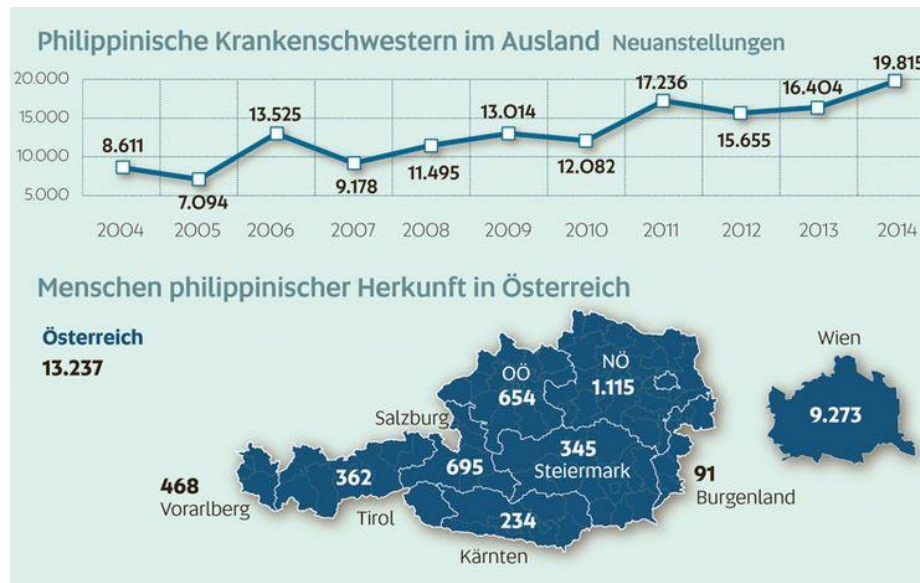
Philippinische Krankenschwestern im Ausland Neuanstellungen

20.000
15.000
10.000
5.000

8.611
7.094
13.525
9.178
11.495
13.014
12.082
17.236
15.655
16.404
19.815

2004 2005 2006 2007 2008 2009 2010 2011 2012 2013 2014

Menschen philippinischer Herkunft in Österreich

Österreich
13.237

Wien
9.273

OÖ
654

NÖ
1.115

Salzburg
695

345
Steiermark

91
Burgenland

468
Vorarlberg

362
Tirol

234
Kärnten